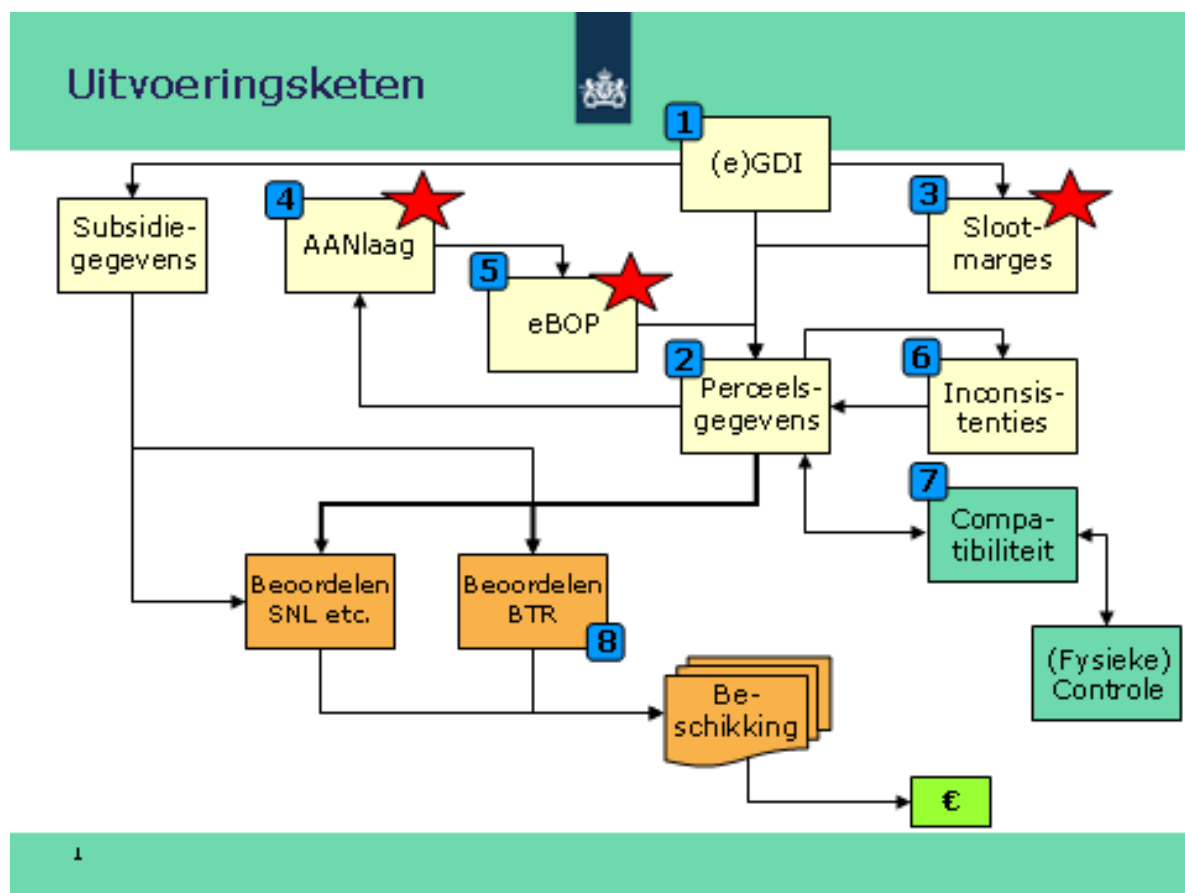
Uitvoeringsketen

1
(e)GDI

Subsidie-gegevens

4
AANlaag

3
Sloot-marges

5
eBOP

2
Perceels-gegevens

6
Inconsis-tenties

7
Compa-tibiliteit

Beoordelen SNL etc.

Beoordelen BTR
8

(Fysieke) Controle

Be-schikking

€

1